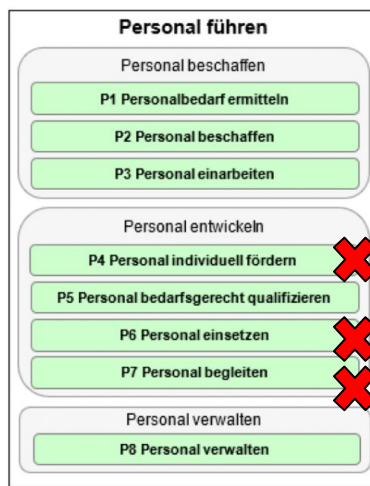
Personal führen

Personal beschaffen

P1 Personalbedarf ermitteln

P2 Personal beschaffen

P3 Personal einarbeiten

Personal entwickeln

P4 Personal individuell fördern

P5 Personal bedarfsgerecht qualifizieren

P6 Personal einsetzen

P7 Personal begleiten

Personal verwalten

P8 Personal verwalten